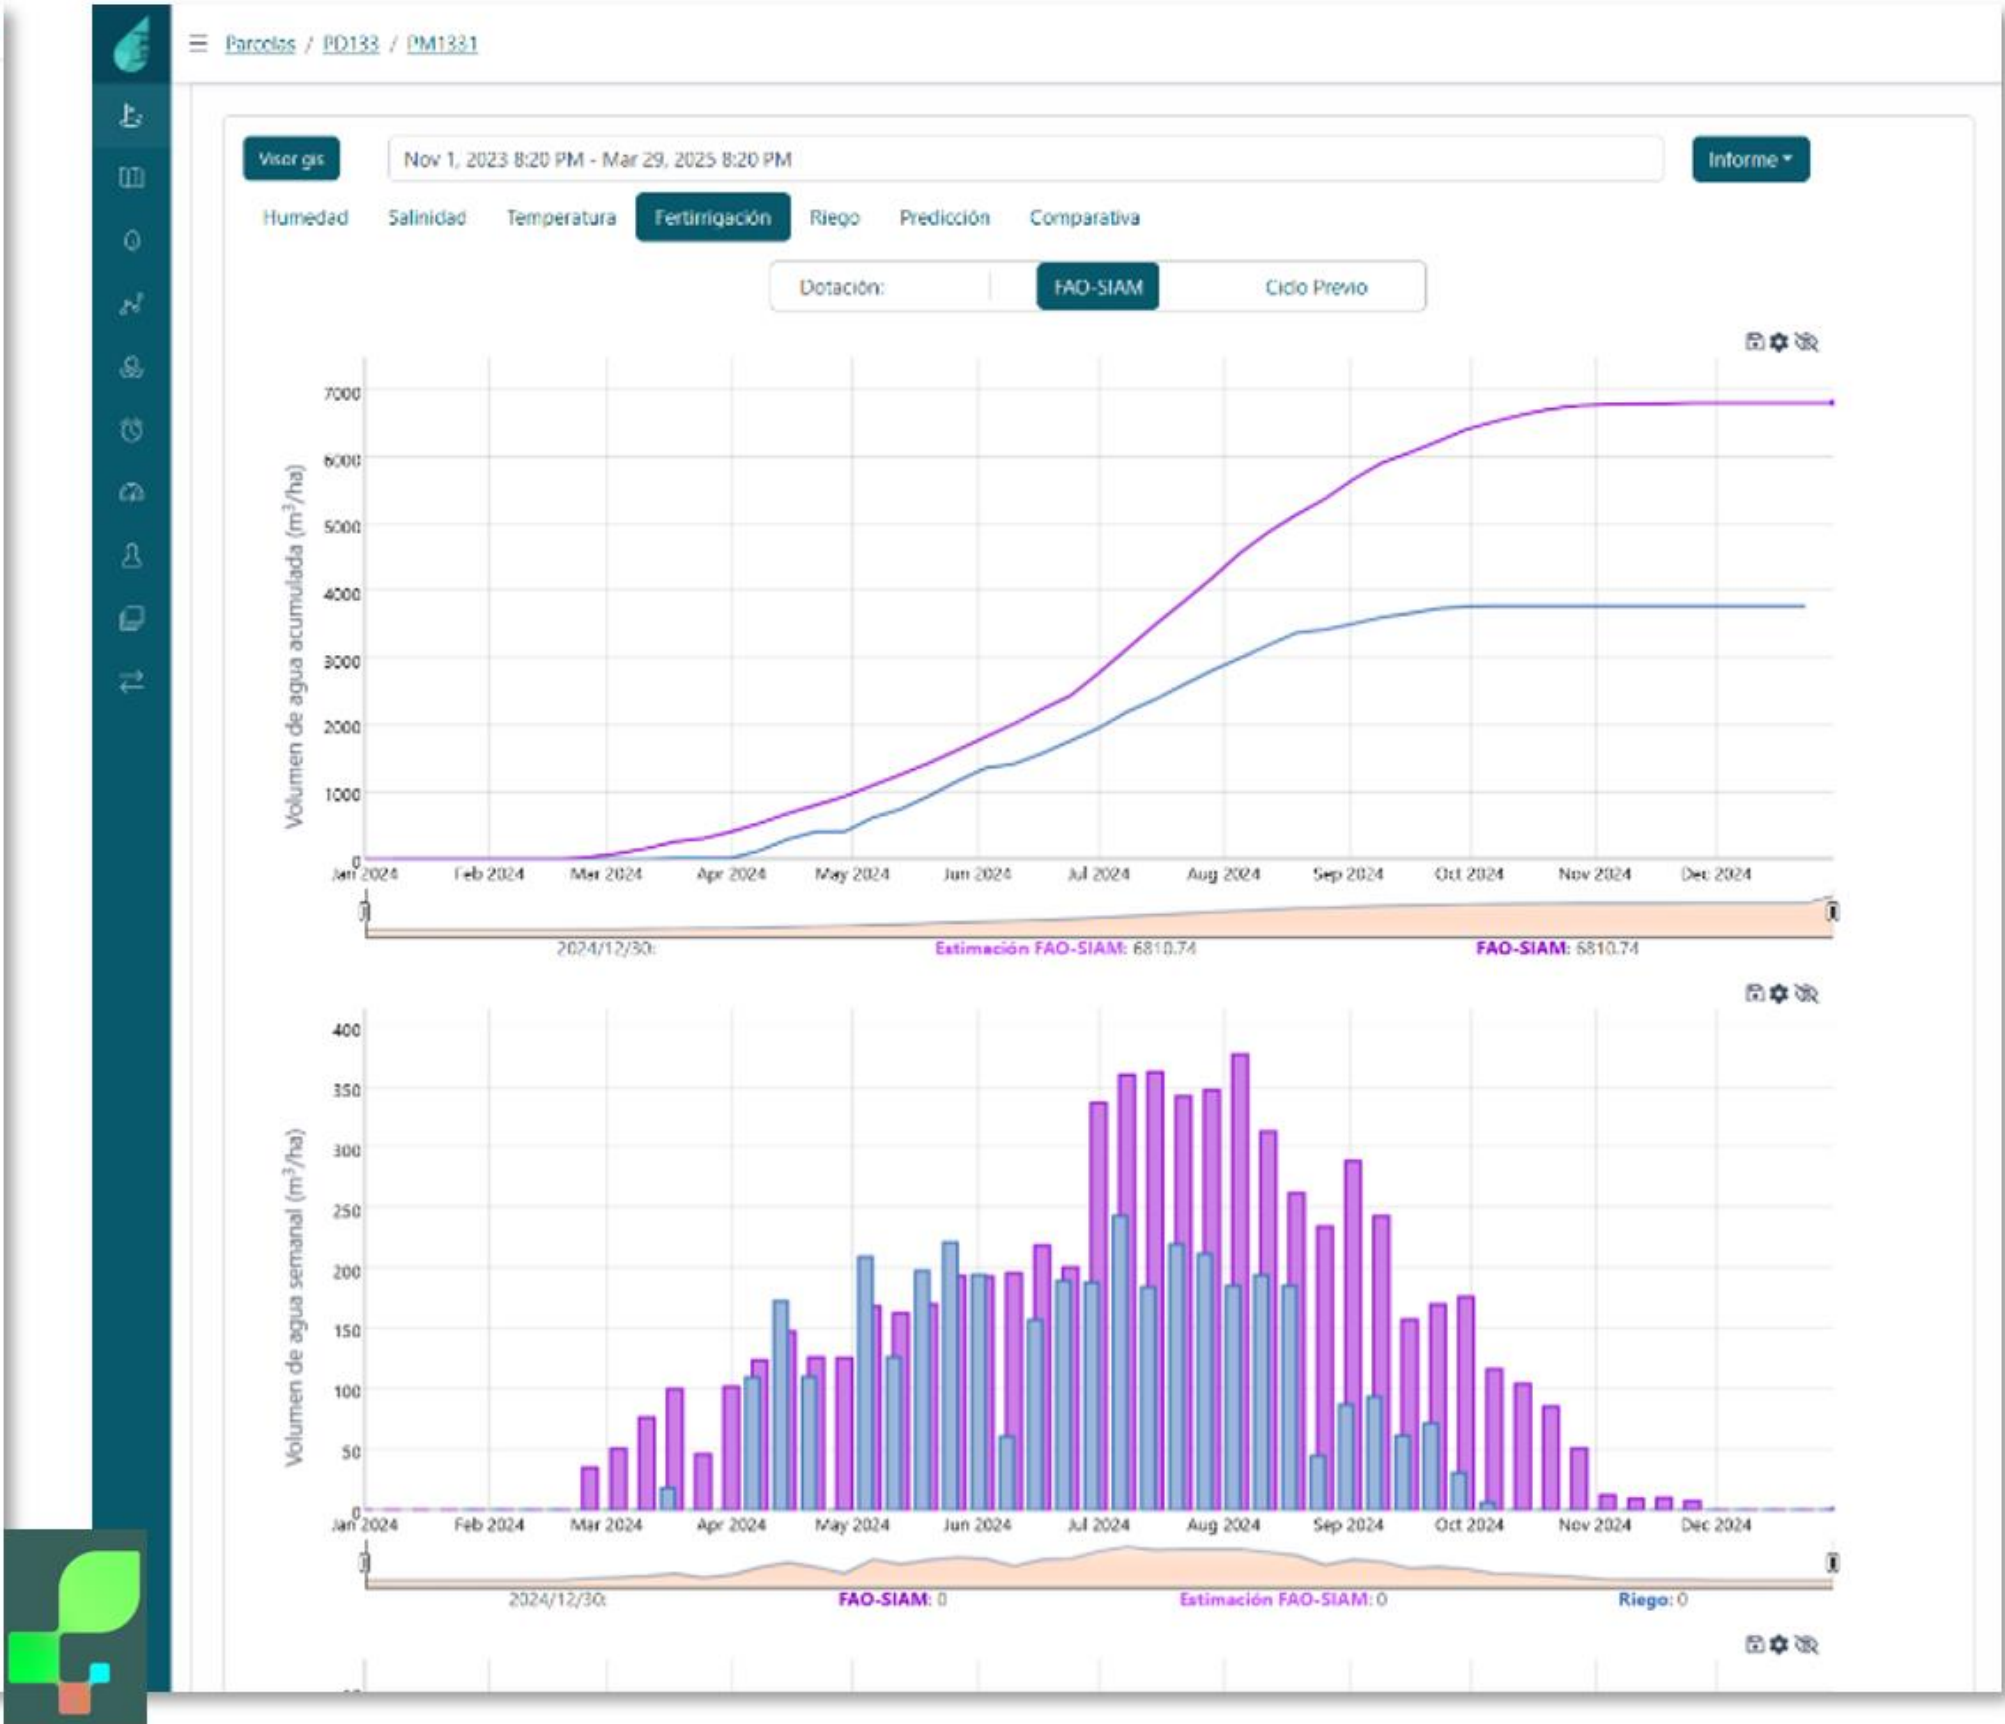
Parcelas / PD133 / PM1331

Visor gis

Nov 1, 2023 8:20 PM - Mar 29, 2025 8:20 PM

Informe

Humedad Salinidad Temperatura Fertirrigación Riego Predicción Comparativa

Dotación: FAO-SIAM Ciclo Previo

Volumen de agua acumulada ($m^3$/ha)

7000
6000
5000
4000
3000
2000
1000
0

Jan 2024 Feb 2024 Mar 2024 Apr 2024 May 2024 Jun 2024 Jul 2024 Aug 2024 Sep 2024 Oct 2024 Nov 2024 Dec 2024

2024/12/30: Estimación FAO-SIAM: 6810.74 FAO-SIAM: 6810.74

Volumen de agua semanal ($m^3$/ha)

400
350
300
250
200
150
100
50
0

Jan 2024 Feb 2024 Mar 2024 Apr 2024 May 2024 Jun 2024 Jul 2024 Aug 2024 Sep 2024 Oct 2024 Nov 2024 Dec 2024

2024/12/30: FAO-SIAM: 0 Estimación FAO-SIAM: 0 Riego: 0